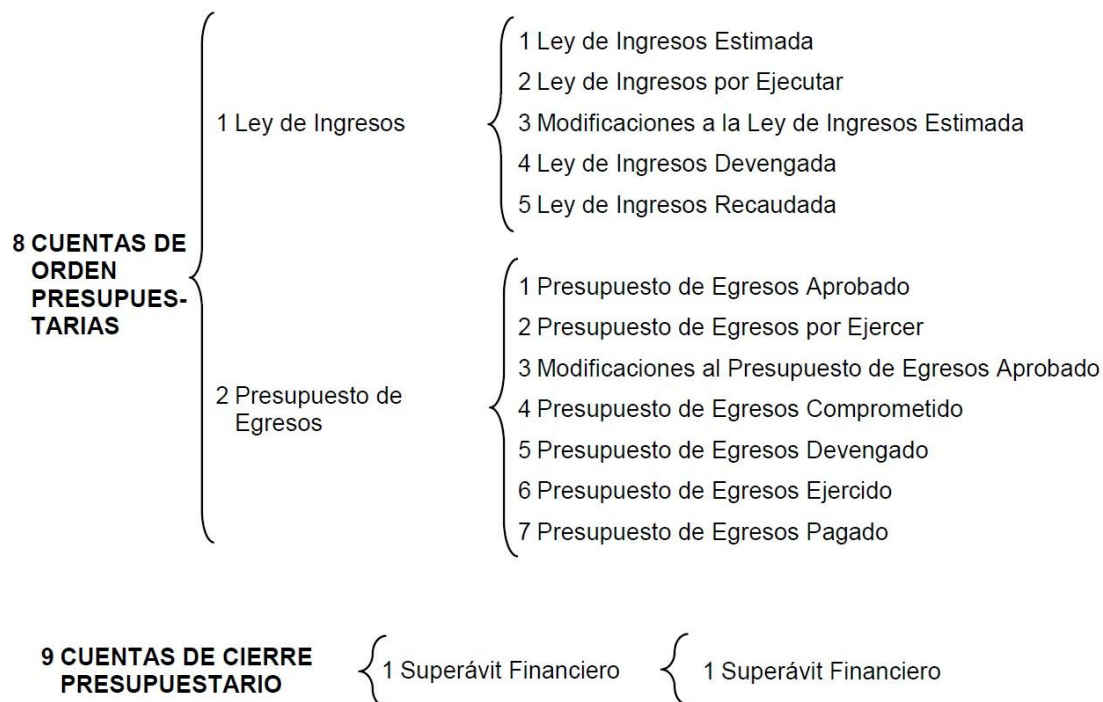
8 CUENTAS DE ORDEN PRESUPUESTARIAS

1 Ley de Ingresos

1 Ley de Ingresos Estimada
2 Ley de Ingresos por Ejecutar
3 Modificaciones a la Ley de Ingresos Estimada
4 Ley de Ingresos Devengada
5 Ley de Ingresos Recaudada

2 Presupuesto de Egresos

1 Presupuesto de Egresos Aprobado
2 Presupuesto de Egresos por Ejercer
3 Modificaciones al Presupuesto de Egresos Aprobado
4 Presupuesto de Egresos Comprometido
5 Presupuesto de Egresos Devengado
6 Presupuesto de Egresos Ejercido
7 Presupuesto de Egresos Pagado

9 CUENTAS DE CIERRE PRESUPUESTARIO

1 Superávit Financiero

1 Superávit Financiero